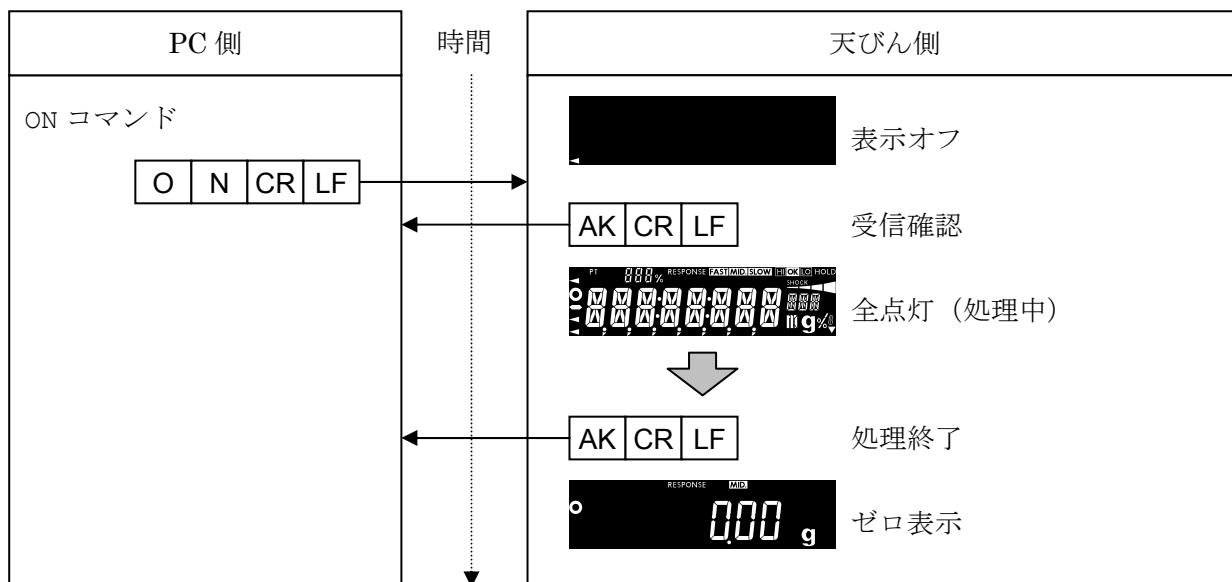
PC 側

時間

天びん側

ON コマンド

| O | N | CR | LF |
|---|---|---|---|

表示オフ

| AK | CR | LF |
|---|---|---|

受信確認

PT 888% RESPONSE FAST MID SLOW HI OK LO HOLD SHOCK

全点灯（処理中）

| AK | CR | LF |
|---|---|---|

処理終了

RESPONSE MID

0.00 g

ゼロ表示